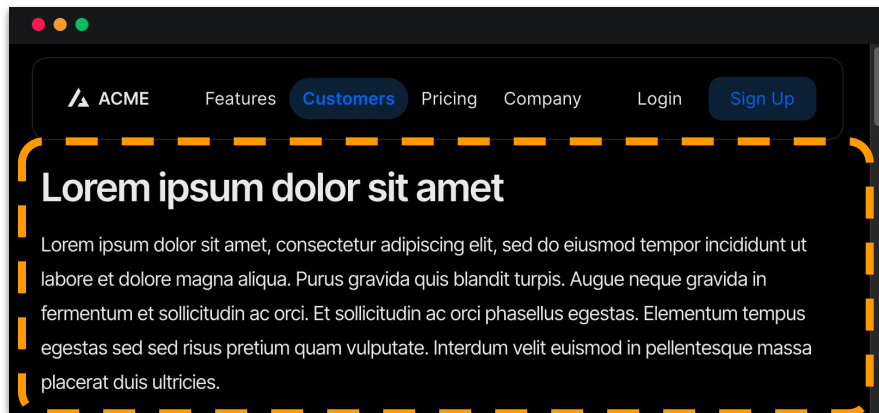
ACME

Features Customers Pricing Company

Login Sign Up

Lorem ipsum dolor sit amet

Lorem ipsum dolor sit amet, consectetur adipiscing elit, sed do eiusmod tempor incididunt ut labore et dolore magna aliqua. Purus gravida quis blandit turpis. Augue neque gravida in fermentum et sollicitudin ac orci. Et sollicitudin ac orci phasellus egestas. Elementum tempus egestas sed sed risus pretium quam vulputate. Interdum velit euismod in pellentesque massa placerat duis ultricies.